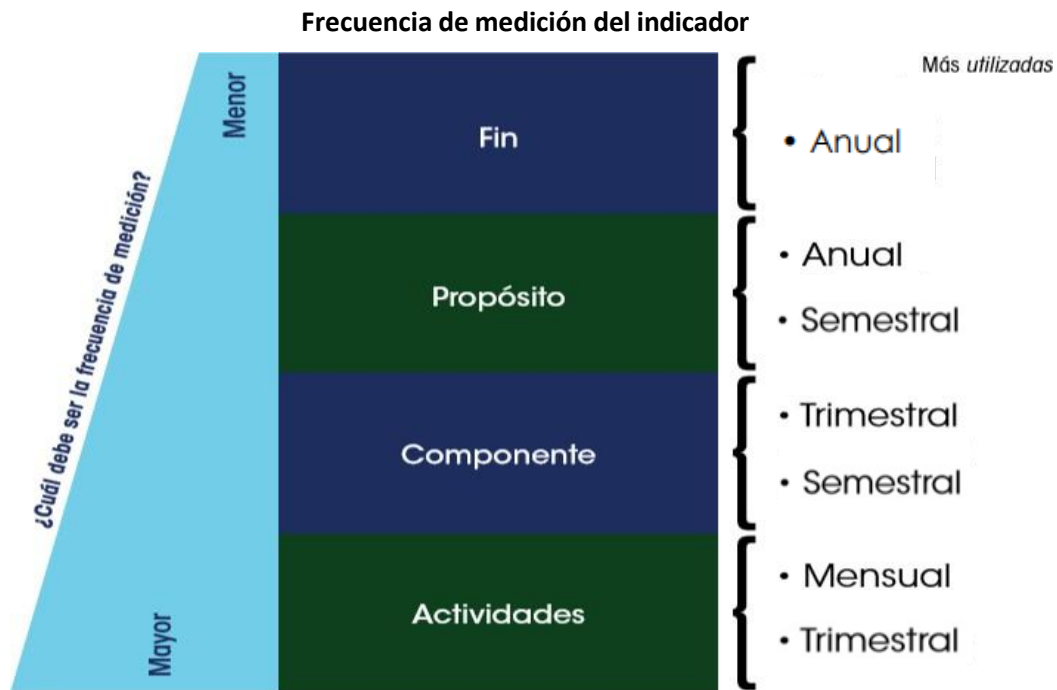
Frecuencia de medición del indicador

¿Cuál debe ser la frecuencia de medición?

Menor

Mayor

Fin

Propósito

Componente

Actividades

Más *utilizadas*

• Anual

• Anual
• Semestral

• Trimestral
• Semestral

• Mensual
• Trimestral